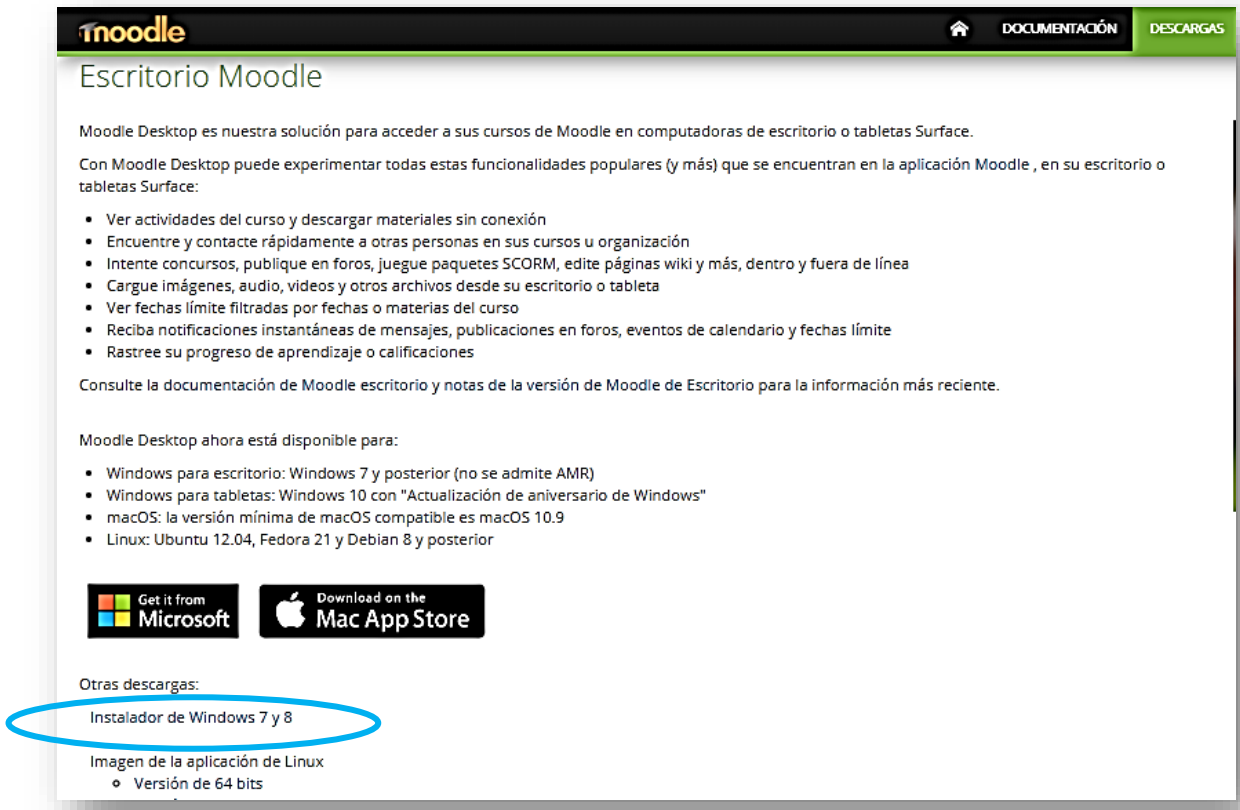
moodle

DOCUMENTACIÓN DESCARGAS

Escritorio Moodle

Moodle Desktop es nuestra solución para acceder a sus cursos de Moodle en computadoras de escritorio o tabletas Surface.

Con Moodle Desktop puede experimentar todas estas funcionalidades populares (y más) que se encuentran en la aplicación Moodle , en su escritorio o tabletas Surface:

- Ver actividades del curso y descargar materiales sin conexión
- Encuentre y contacte rápidamente a otras personas en sus cursos u organización
- Intente concursos, publique en foros, juegue paquetes SCORM, edite páginas wiki y más, dentro y fuera de línea
- Cargue imágenes, audio, videos y otros archivos desde su escritorio o tableta
- Ver fechas límite filtradas por fechas o materias del curso
- Reciba notificaciones instantáneas de mensajes, publicaciones en foros, eventos de calendario y fechas límite
- Rastree su progreso de aprendizaje o calificaciones

Consulte la documentación de Moodle escritorio y notas de la versión de Moodle de Escritorio para la información más reciente.

Moodle Desktop ahora está disponible para:

- Windows para escritorio: Windows 7 y posterior (no se admite AMR)
- Windows para tabletas: Windows 10 con "Actualización de aniversario de Windows"
- macOS: la versión mínima de macOS compatible es macOS 10.9
- Linux: Ubuntu 12.04, Fedora 21 y Debian 8 y posterior

Get it from Microsoft

Download on the Mac App Store

Otras descargas:

Instalador de Windows 7 y 8

Imagen de la aplicación de Linux
- Versión de 64 bits